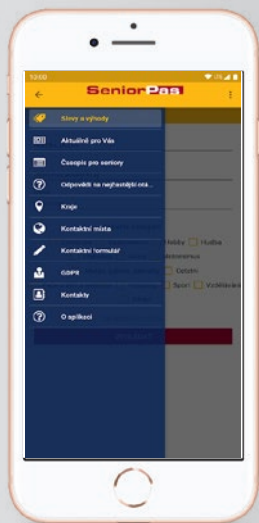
10:00

SeniorPas

Slevy a výhody

Aktuálně pro Vás

Časopis pro seniory

Odpovědi na nejčastější otá...

Kraje

Kontaktní místa

Kontaktní formulář

GDPR

Kontakty

O aplikaci

Hobby

Hudba

Ostatní

Sport

Vzdělávání